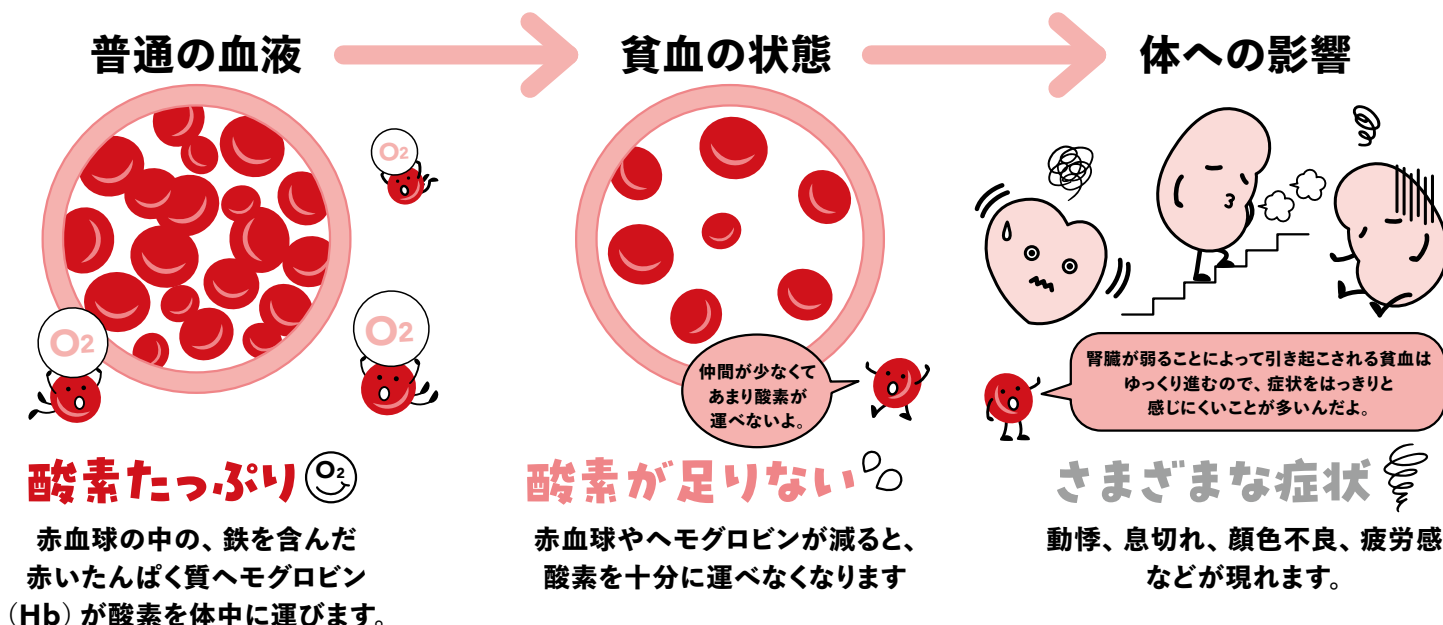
普通の血液

貧血の状態

体への影響

$O_2$

$O_2$

$O_2$

仲間が少なくて あまり酸素が 運べないよ。

腎臓が弱ることによって引き起こされる貧血は ゆっくり進むので、症状をはっきりと 感じにくいことが多いんだよ。

酸素たっぷり $O_2$

赤血球の中の、鉄を含んだ赤いたんぱく質ヘモグロビン（Hb）が酸素を体中に運びます。

酸素が足りない

赤血球やヘモグロビンが減ると、酸素を十分に運べなくなります

さまざまな症状

動悸、息切れ、顔色不良、疲労感などが現れます。